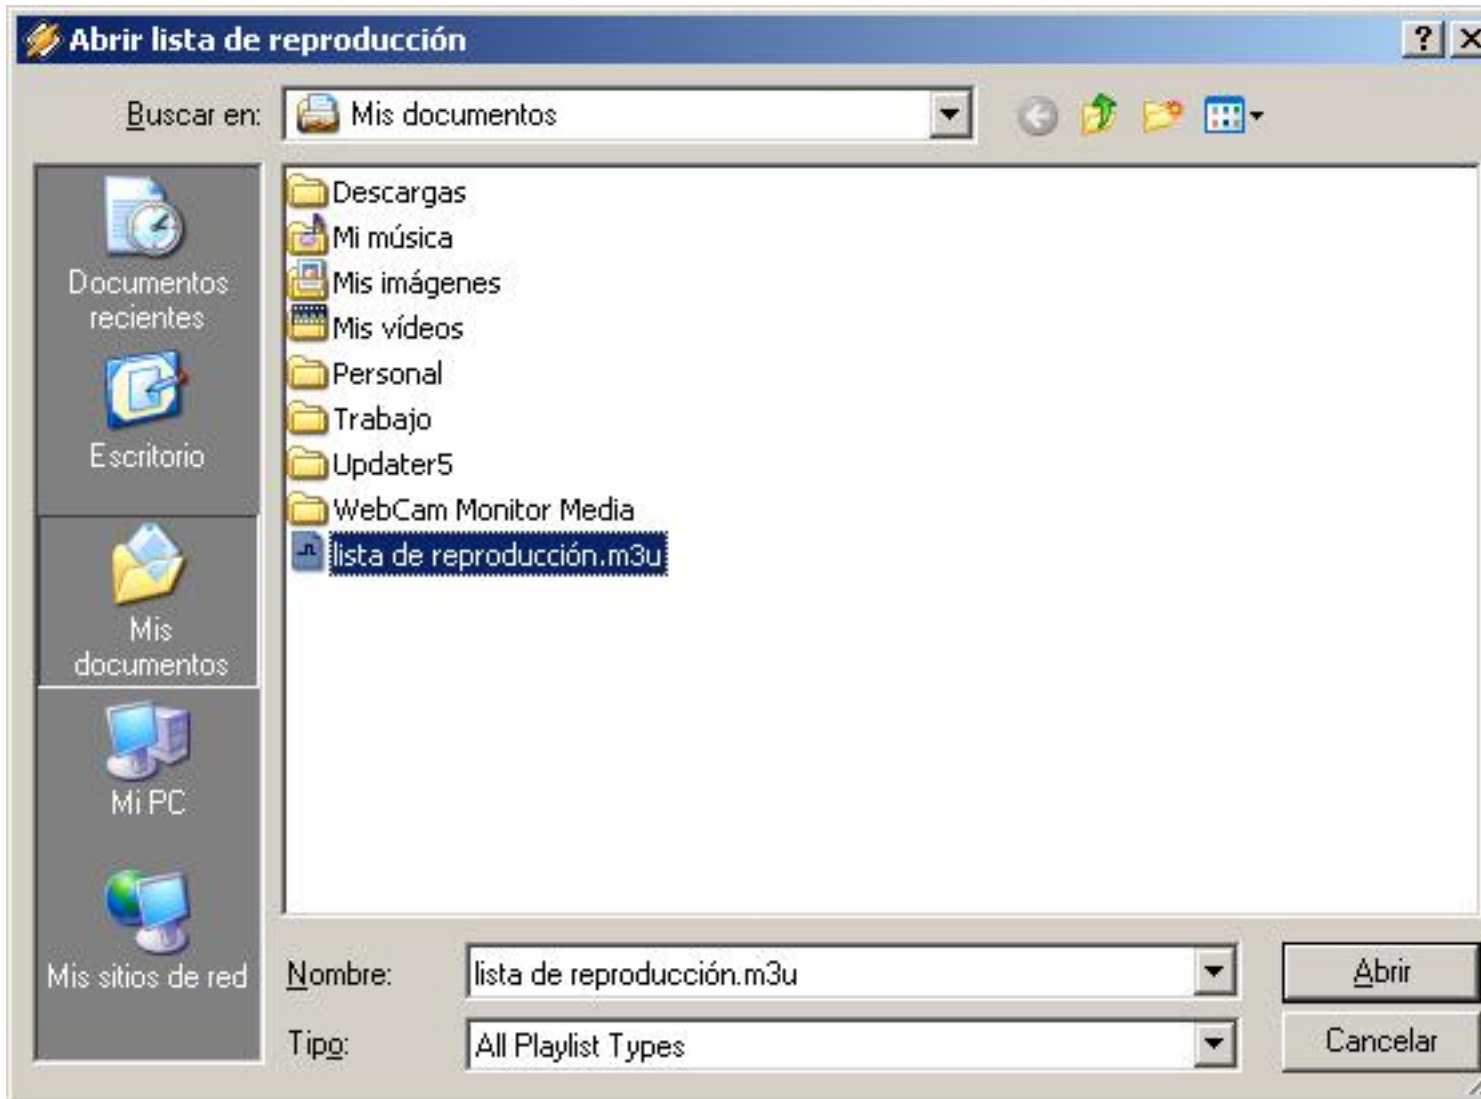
Abrir lista de reproducción

? X

Buscar en: Mis documentos

Documentos recientes

Escritorio

Mis documentos

Mi PC

Mis sitios de red

Descargas
Mi música
Mis imágenes
Mis vídeos
Personal
Trabajo
Updater5
WebCam Monitor Media
lista de reproducción.m3u

Nombre: lista de reproducción.m3u

Tipo: All Playlist Types

Abrir

Cancelar